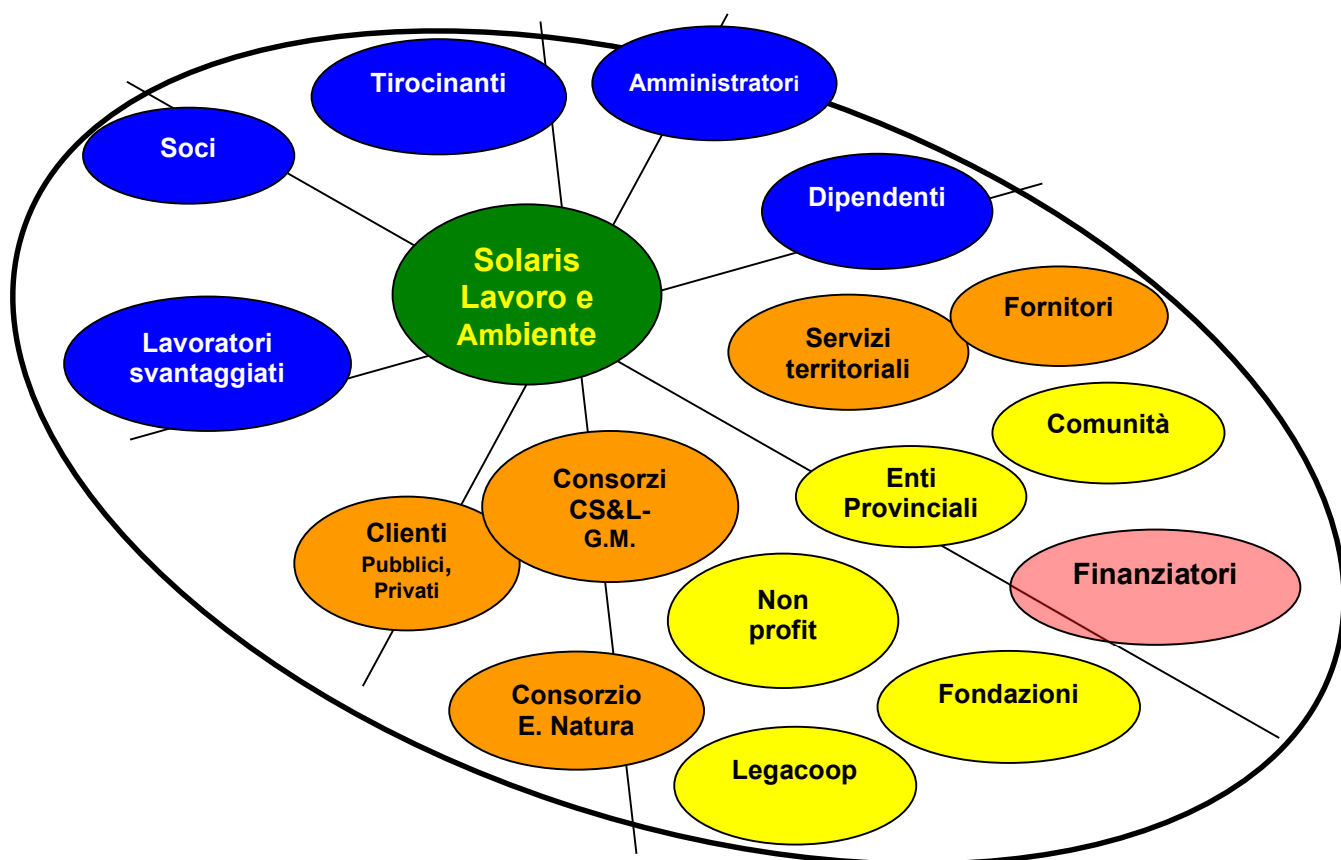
Tirocinanti

Amministratori

Soci

Dipendenti

Solaris Lavoro e Ambiente

Fornitori

Servizi territoriali

Lavoratori svantaggiati

Comunità

Consorzi CS&L-G.M.

Enti Provinciali

Clienti Pubblici, Privati

Finanziatori

Non profit

Fondazioni

Consorzio E. Natura

Legacoop